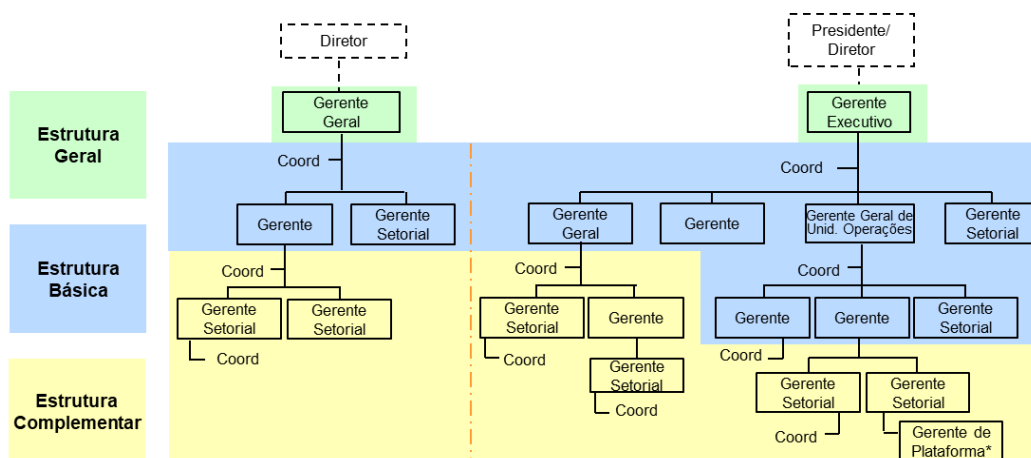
Estrutura Geral

Estrutura Básica

Estrutura Complementar

Diretor

Gerente Geral

Coord

Gerente

Gerente Setorial

Coord

Gerente Setorial

Gerente Setorial

Coord

Presidente/ Diretor

Gerente Executivo

Coord

Gerente Geral

Gerente

Gerente Geral de Unid. Operações

Gerente Setorial

Coord

Gerente Setorial

Gerente

Coord

Gerente Setorial

Coord

Coord

Gerente

Gerente

Gerente Setorial

Coord

Gerente Setorial

Gerente Setorial

Coord

Gerente de Plataforma*